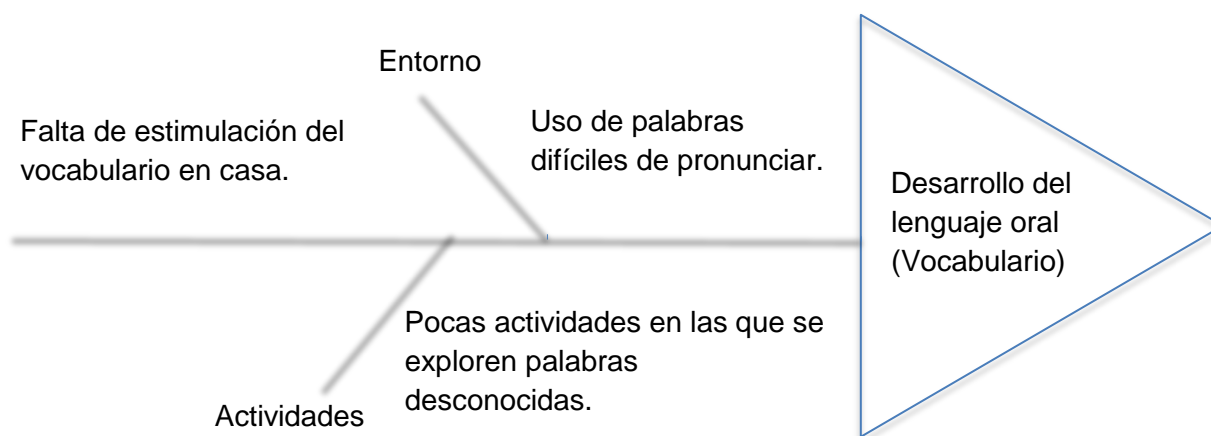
Entorno

Falta de estimulación del vocabulario en casa.

Uso de palabras difíciles de pronunciar.

Desarrollo del lenguaje oral (Vocabulario)

Pocas actividades en las que se exploren palabras desconocidas.

Actividades